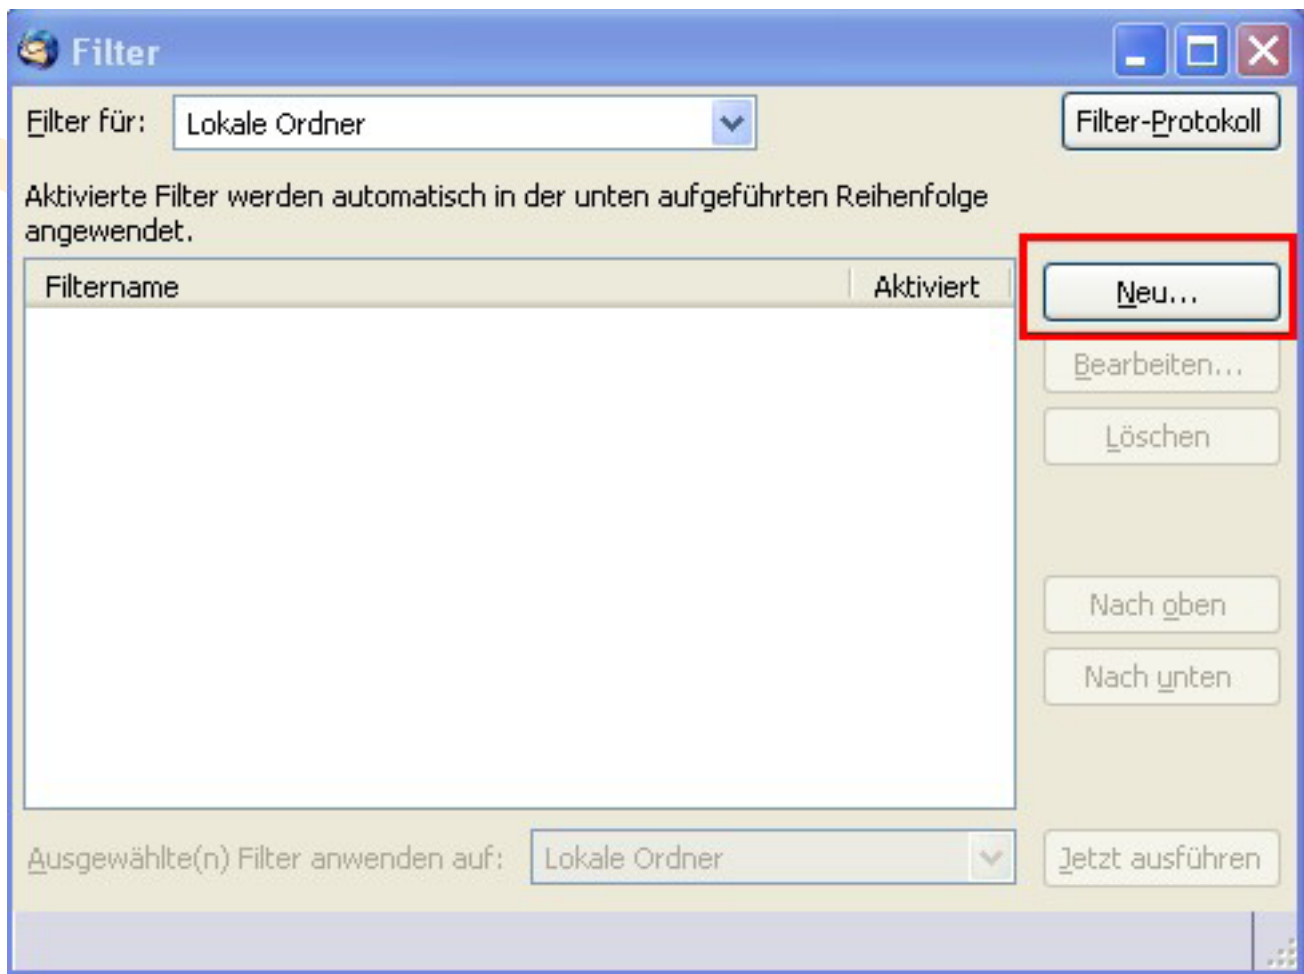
Filter

Filter für: Lokale Ordner

Filter-Protokoll

Aktivierte Filter werden automatisch in der unten aufgeführten Reihenfolge angewendet.

| Filtername | Aktiviert |
|---|---|

Neu...

Bearbeiten...

Löschen

Nach oben

Nach unten

Ausgewählte(n) Filter anwenden auf: Lokale Ordner

Jetzt ausführen